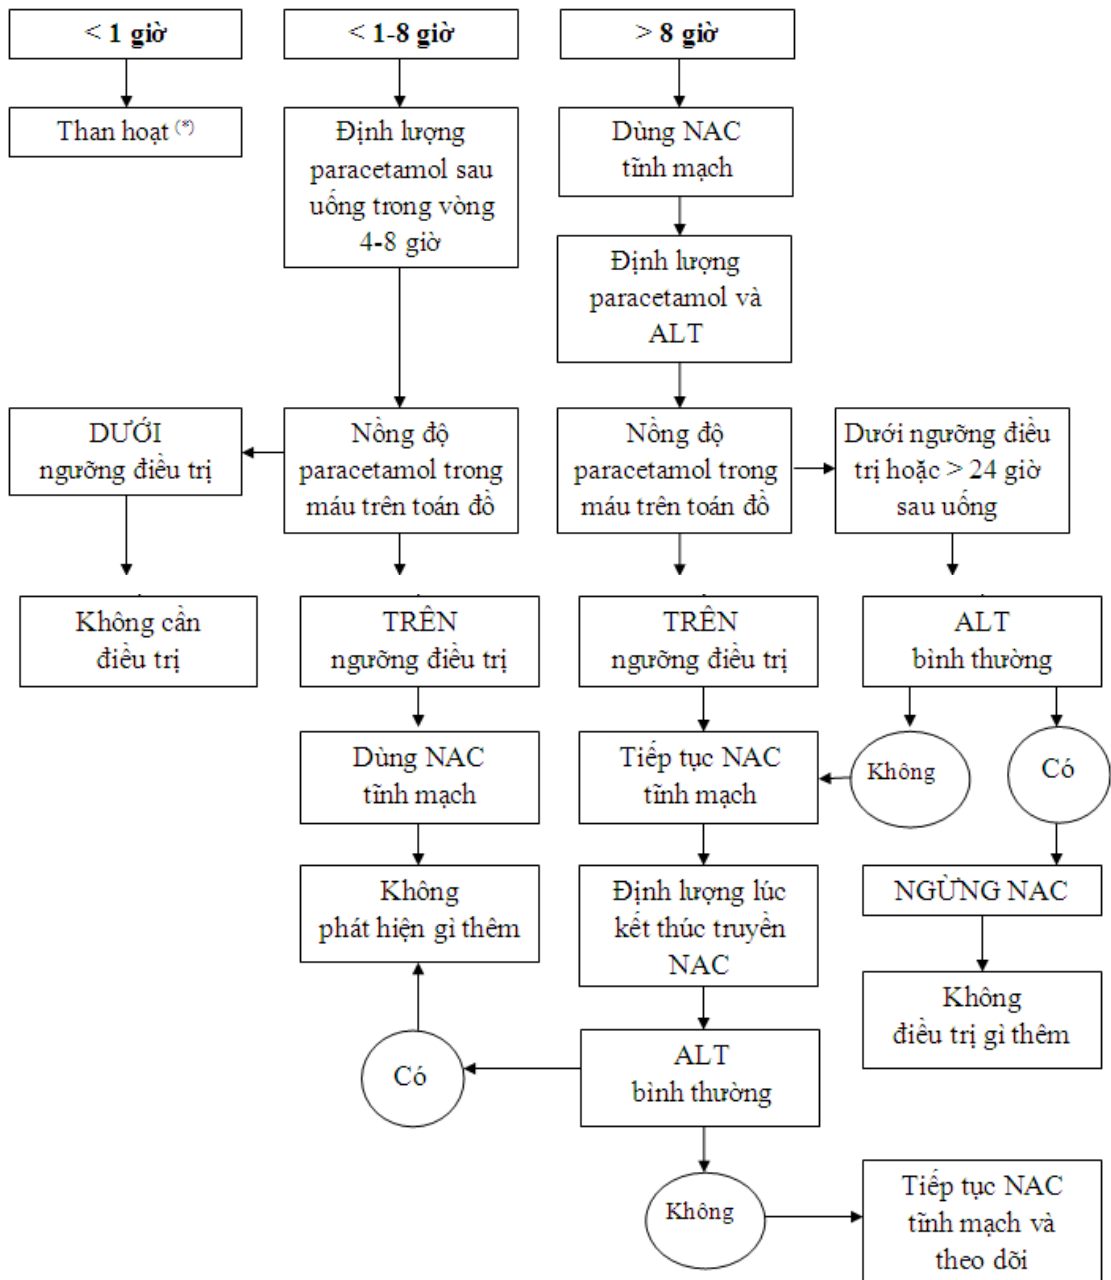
< 1 giờ

< 1-8 giờ

> 8 giờ

Than hoạt $^{(*)}$

Định lượng paracetamol sau uống trong vòng 4-8 giờ

Dùng NAC tĩnh mạch

Định lượng paracetamol và ALT

DƯỚI ngưỡng điều trị

Nồng độ paracetamol trong máu trên toán đồ

Nồng độ paracetamol trong máu trên toán đồ

Dưới ngưỡng điều trị hoặc > 24 giờ sau uống

Không cần điều trị

TRÊN ngưỡng điều trị

TRÊN ngưỡng điều trị

ALT bình thường

Dùng NAC tĩnh mạch

Tiếp tục NAC tĩnh mạch

Không

Có

Không phát hiện gì thêm

Định lượng lúc kết thúc truyền NAC

NGỪNG NAC

Không điều trị gì thêm

Có

ALT bình thường

Không

Tiếp tục NAC tĩnh mạch và theo dõi